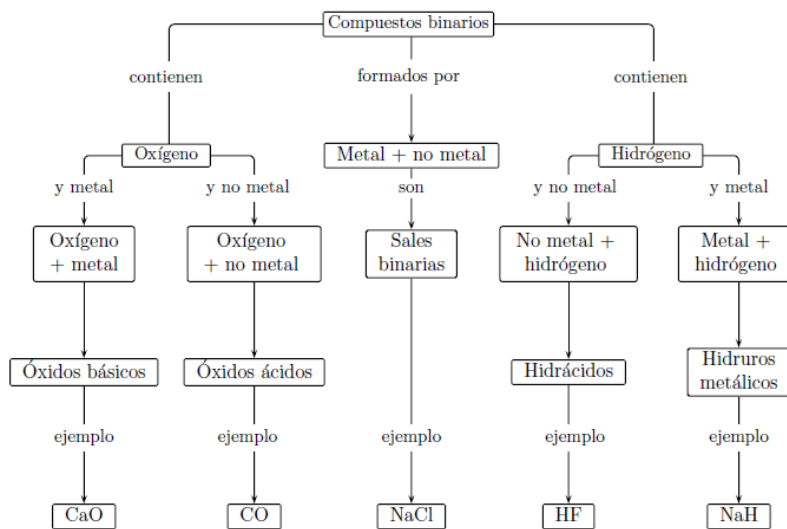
Compuestos binarios

contienen

formados por

contienen

Oxígeno

Metal + no metal

Hidrógeno

y metal

y no metal

son

y no metal

y metal

Oxígeno + metal

Oxígeno + no metal

Sales binarias

No metal + hidrógeno

Metal + hidrógeno

Óxidos básicos

Óxidos ácidos

Hidrácidos

Hidruros metálicos

ejemplo

ejemplo

ejemplo

ejemplo

ejemplo

CaO

CO

NaCl

HF

NaH